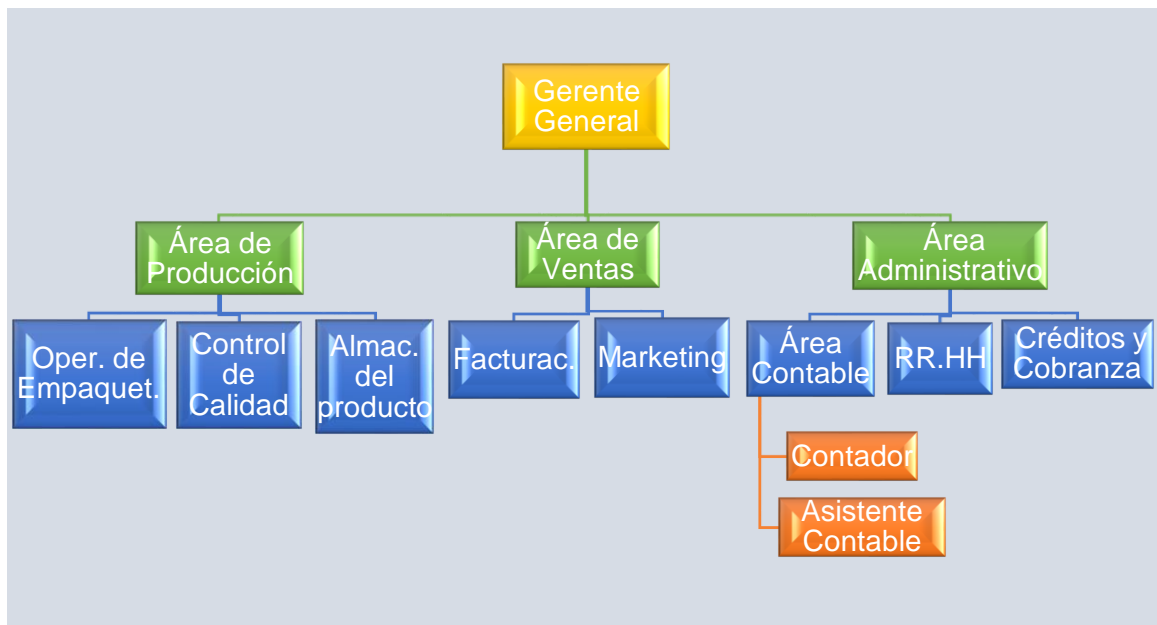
Gerente General

Área de Producción

Área de Ventas

Área Administrativo

Oper. de Empaquet.

Control de Calidad

Almac. del producto

Facturac.

Marketing

Área Contable

RR.HH

Créditos y Cobranza

Contador

Asistente Contable